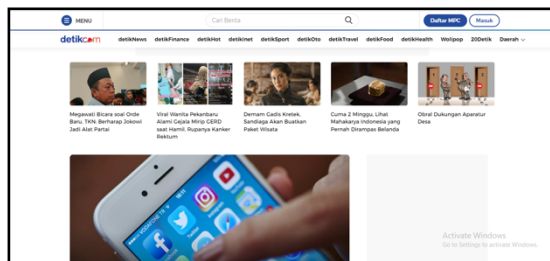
MENU

Cari Berita

Daftar MPC

Masuk

detikcom

detikNews detikFinance detikHot detikinet detikSport detikOto detikTravel detikFood detikHealth Wolipop 20Detik Daerah

Megawati Bicara soal Orde Baru, TKN: Berharap Jokowi Jadi Alat Partai

Viral Wanita Pekanbaru Alami Gejala Mirip GERD saat Hamil, Rupanya Kanker Rektum

Demam Gadis Kretek, Sandiaga Akan Buatkan Paket Wisata

Cuma 2 Minggu, Lihat Mahakarya Indonesia yang Pernah Dirampas Belanda

Obral Dukungan Aparatur Desa

Activate Windows
Go to Settings to activate Windows.